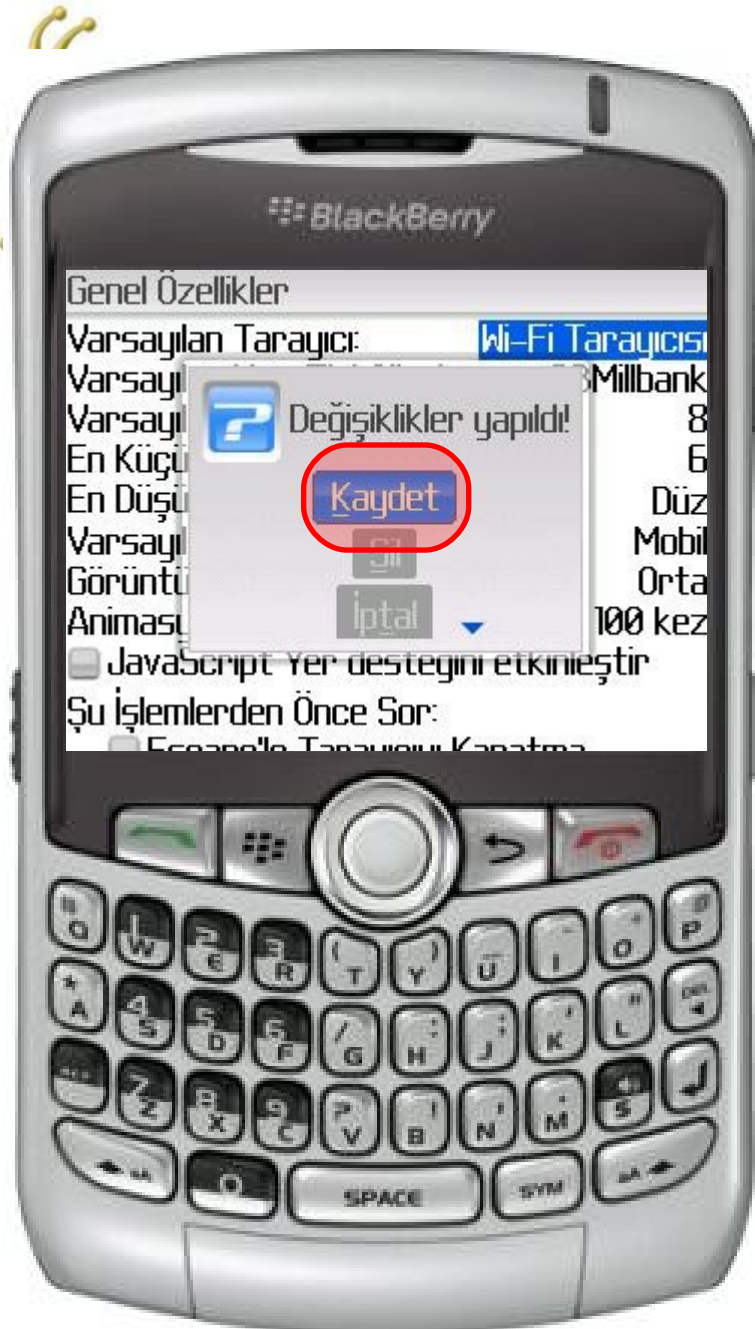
BlackBerry

Genel Özellikler
Varsayılan Tarayıcı: Wi-Fi Tarayıcısı
Varsayıl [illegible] Millbank
Varsayıl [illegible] 8
En Küçü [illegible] 6
En Düşü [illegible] Düz
Varsayıl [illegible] Mobil
Görüntü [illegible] Orta
Animas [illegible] 100 kez
JavaScript Yer desteğini etkinleştir
Şu İşlemlerden Önce Sor:
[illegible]

Değişiklikler yapıldı!
Kaydet
Sil
İptal

Q W E R T Y U I O P
A S D F G H J K L
Z X C V B N M
SPACE SYM